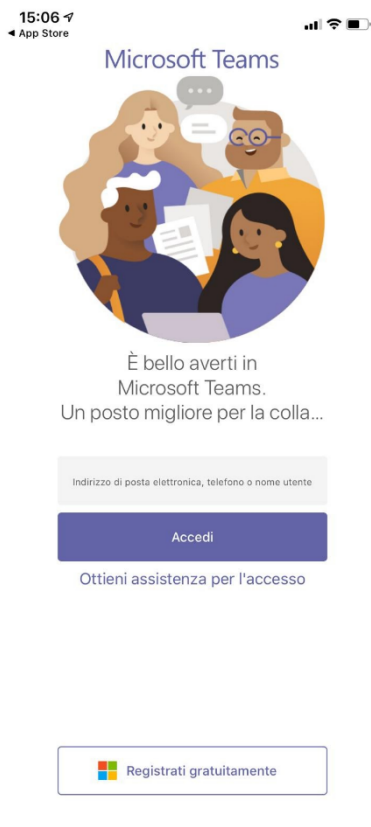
15:06
◂ App Store

Microsoft Teams

È bello averti in Microsoft Teams. Un posto migliore per la colla...

Indirizzo di posta elettronica, telefono o nome utente

Accedi

Ottieni assistenza per l'accesso

Registrati gratuitamente